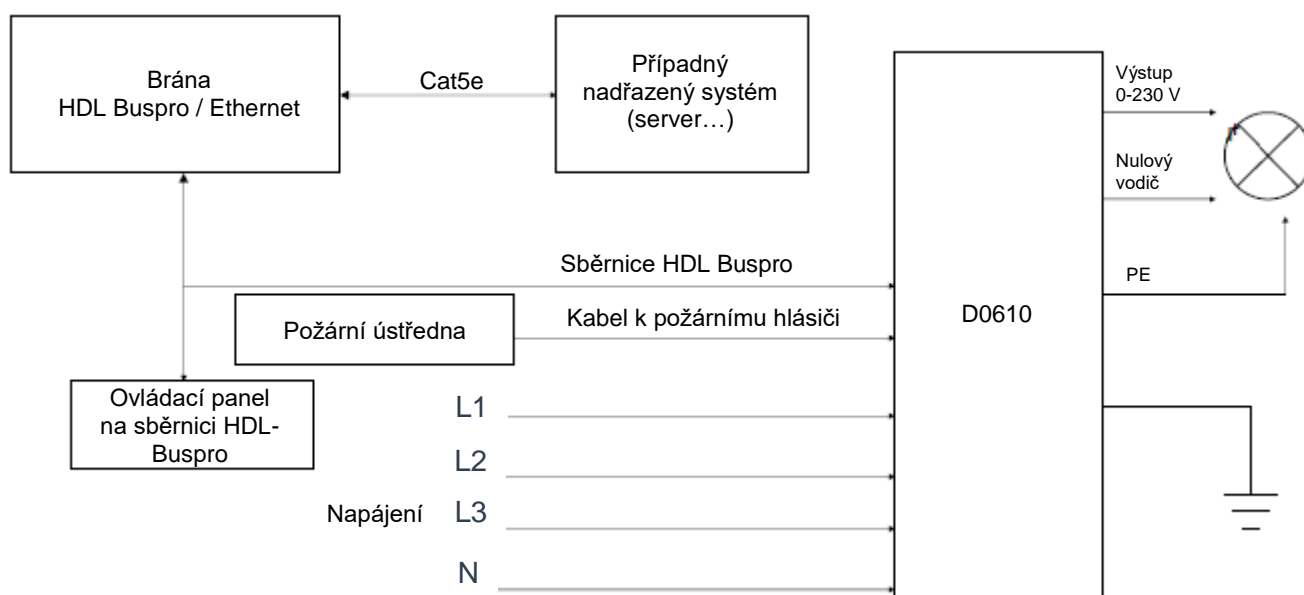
Brána
HDL Buspro / Ethernet

Cat5e

Případný nadřazený systém (server…)

Výstup 0-230 V

Nulový vodič

PE

Sběrnice HDL Buspro

Požární ústředna

Kabel k požárnímu hlásiči

D0610

Ovládací panel na sběrnici HDL-Buspro

L1

L2

Napájení

L3

N